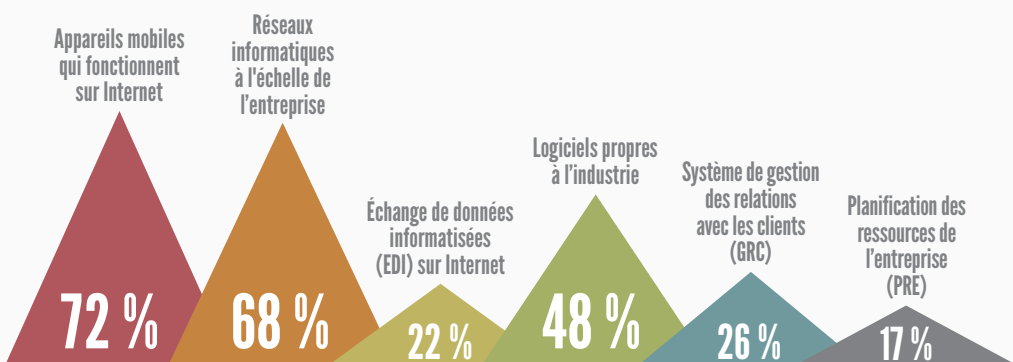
Appareils mobiles qui fonctionnent sur Internet

72 %

Réseaux informatiques à l'échelle de l'entreprise

68 %

Échange de données informatisées (EDI) sur Internet

22 %

Logiciels propres à l'industrie

48 %

Système de gestion des relations avec les clients (GRC)

26 %

Planification des ressources de l'entreprise (PRE)

17 %